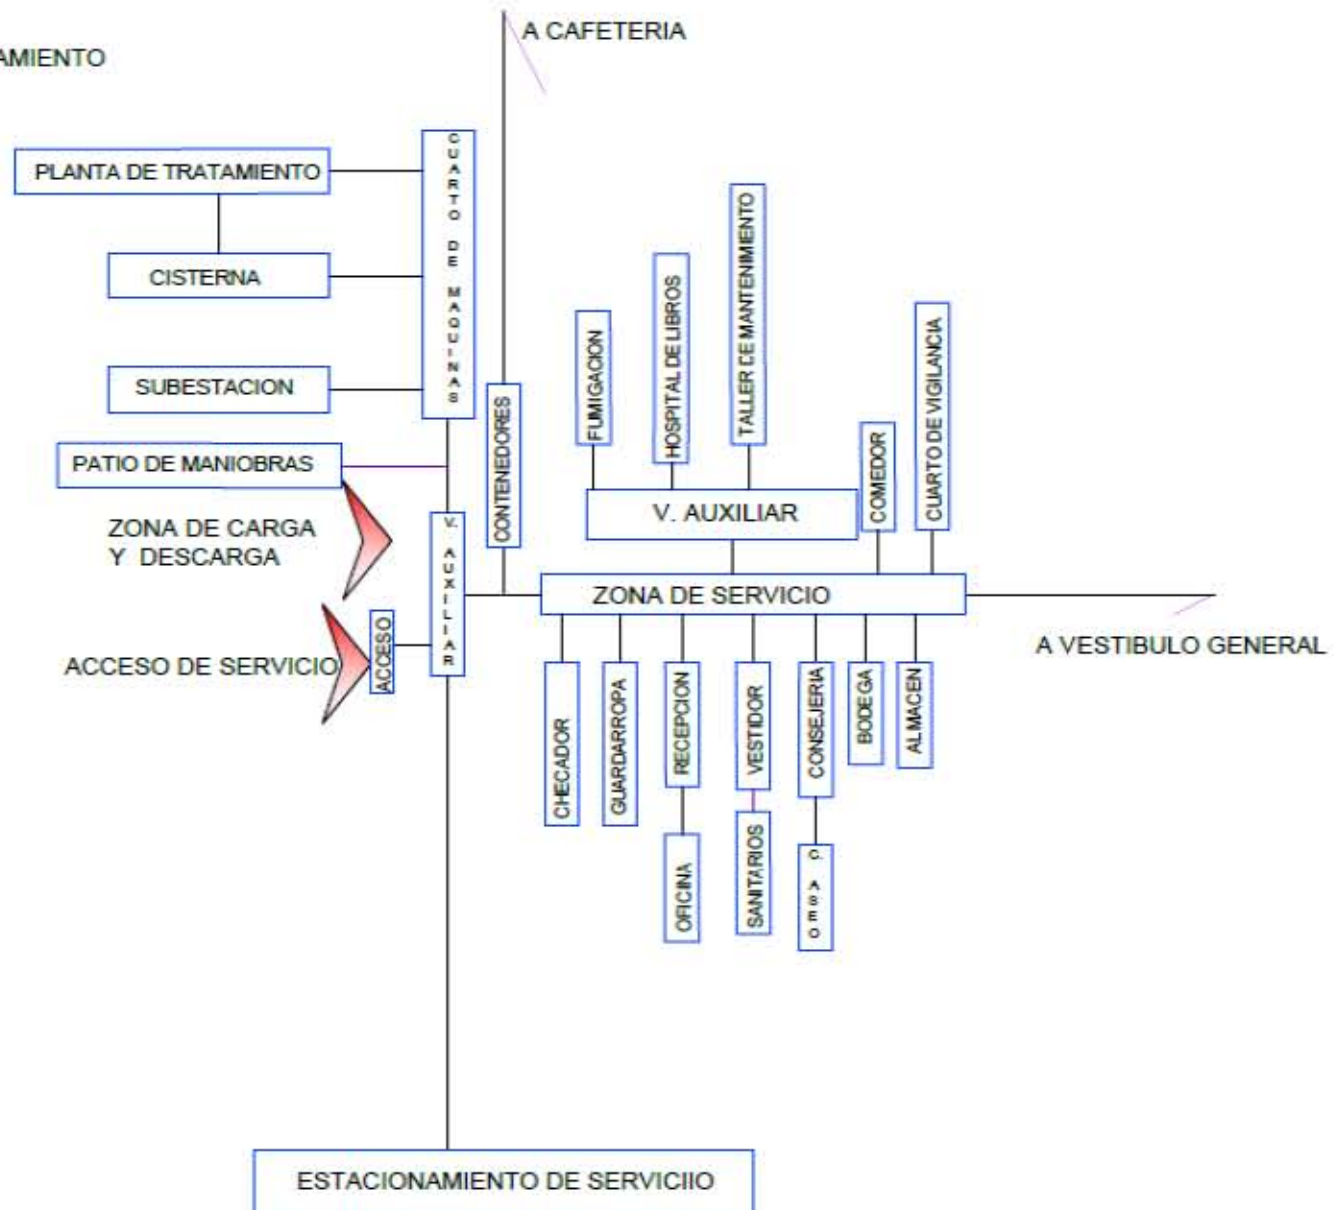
AMIENTO

A CAFETERIA

PLANTA DE TRATAMIENTO

CISTERNA

SUBESTACION

PATIO DE MANIOBRAS

CUARTO DE MAQUINAS

ZONA DE CARGA Y DESCARGA

ACCESO DE SERVICIO

ACCESO

V. AUXILIAR

CONTENEDORES

FUMIGACION

HOSPITAL DE LIBROS

TALLER DE MANTENIMIENTO

V. AUXILIAR

COMEDOR

CUARTO DE VIGILANCIA

ZONA DE SERVICIO

A VESTIBULO GENERAL

CHECADOR

GUARDARROPA

RECEPCION

OFICINA

VESTIDOR

SANITARIOS

CONSEJERIA

C. ASEO

BODEGA

ALMACEN

ESTACIONAMIENTO DE SERVICIIO